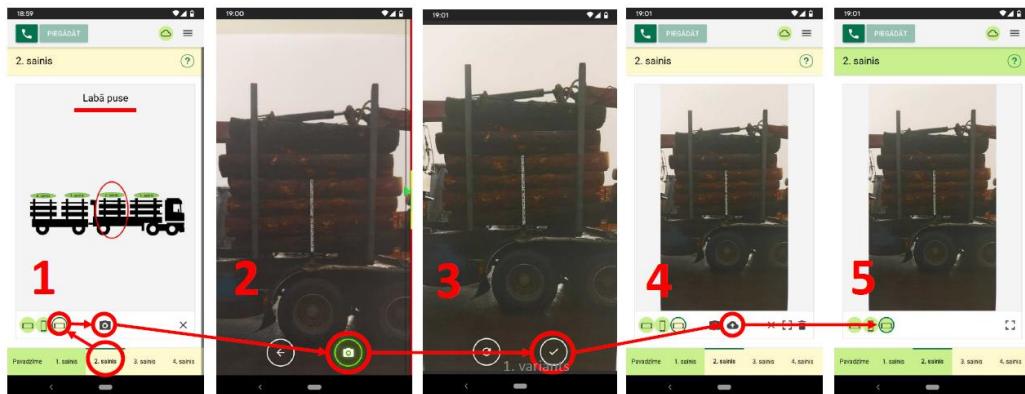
18:59

PIRSĀDĀT

2. sainis

Labā puse

1

Pavadzīme 1. sainis 2. sainis 3. sainis 4. sainis

19:00

2

19:01

3

1. variants

19:01

PIRSĀDĀT

2. sainis

4

Pavadzīme 1. sainis 2. sainis 3. sainis 4. sainis

19:01

PIRSĀDĀT

2. sainis

5

Pavadzīme 1. sainis 2. sainis 3. sainis 4. sainis